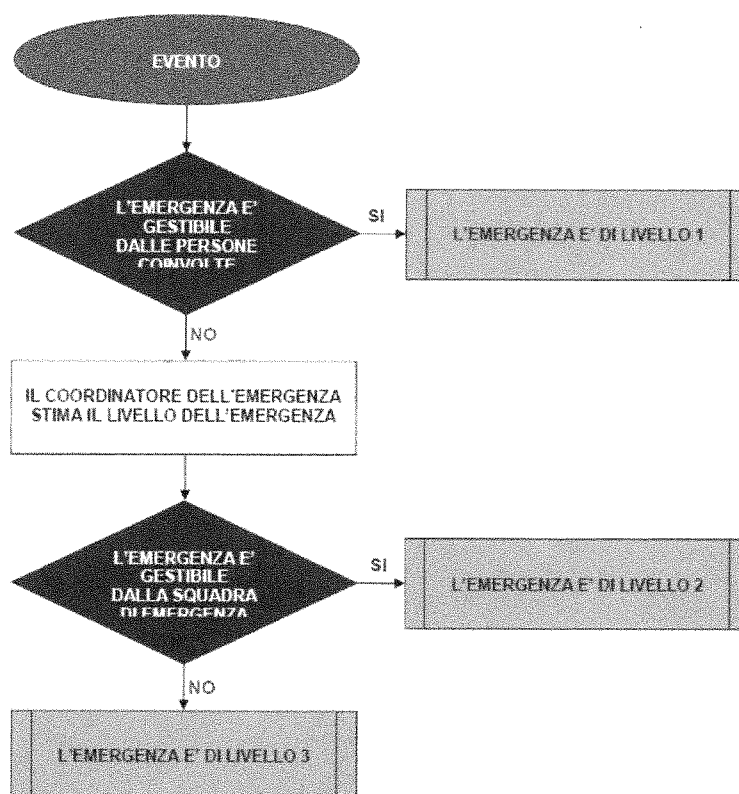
EVENTO

L'EMERGENZA E' GESTIBILE DALLE PERSONE COINVOLTE

SI

L'EMERGENZA E' DI LIVELLO 1

NO

IL COORDINATORE DELL'EMERGENZA STIMA IL LIVELLO DELL'EMERGENZA

L'EMERGENZA E' GESTIBILE DALLA SQUADRA DI EMERGENZA

SI

L'EMERGENZA E' DI LIVELLO 2

NO

L'EMERGENZA E' DI LIVELLO 3